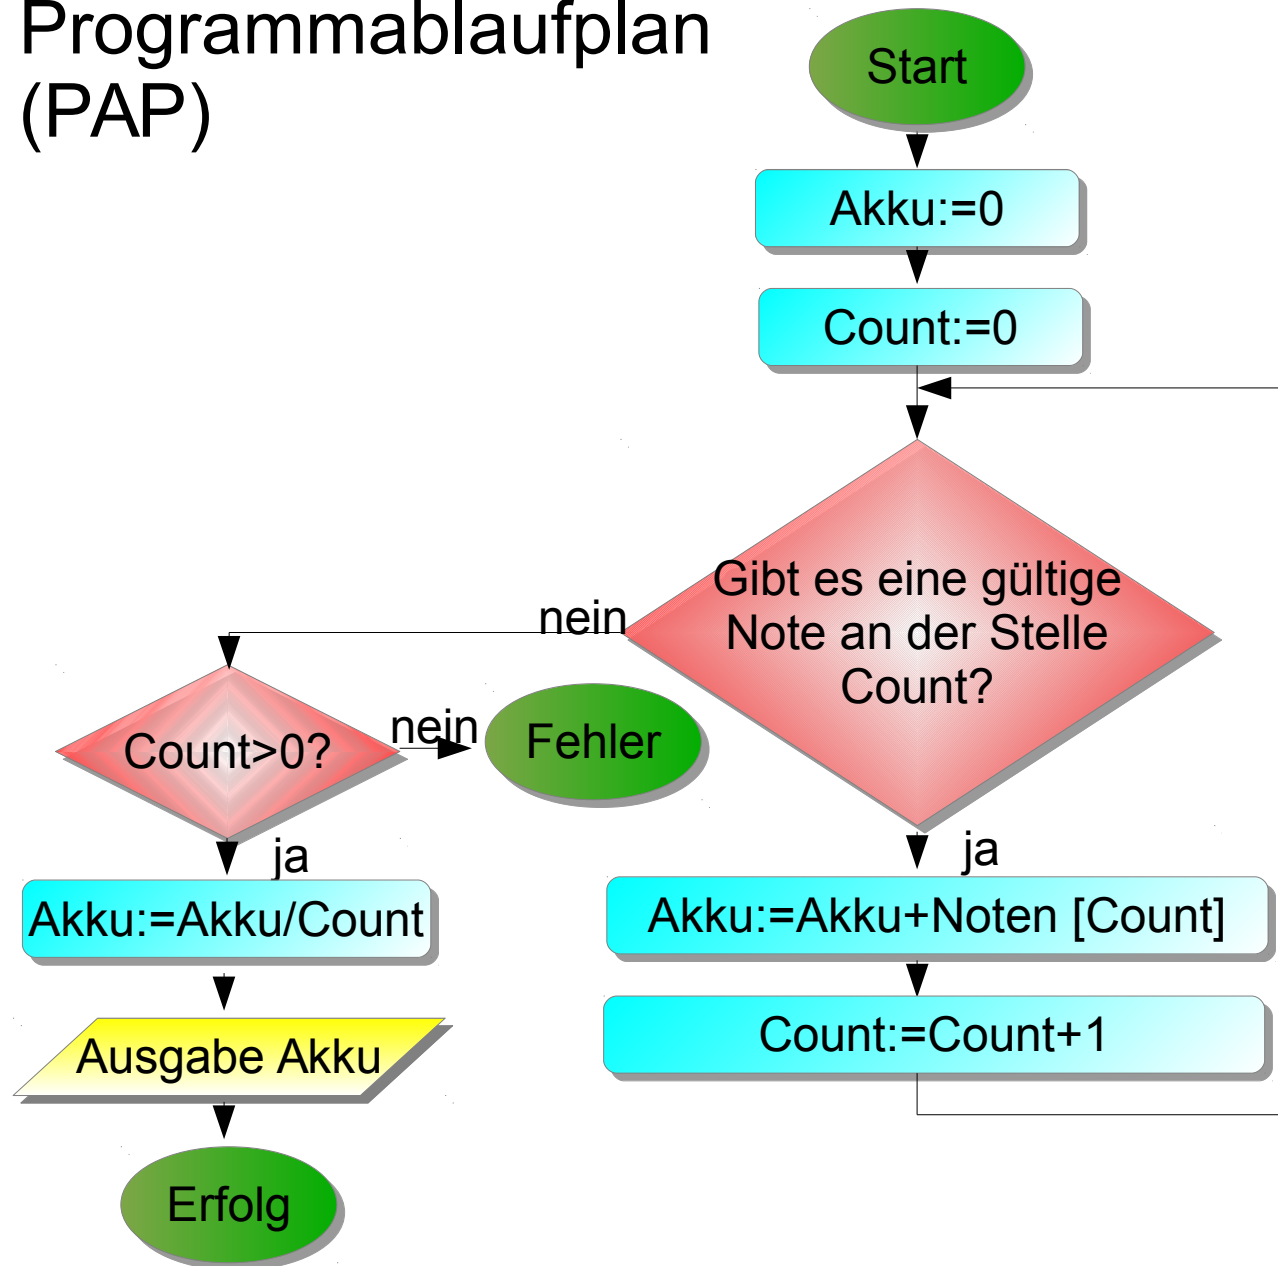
Programmablaufplan (PAP)

Start

Akku:=0

Count:=0

Gibt es eine gültige Note an der Stelle Count?

nein

ja

Akku:=Akku+Noten [Count]

Count:=Count+1

Count>0?

nein

Fehler

ja

Akku:=Akku/Count

Ausgabe Akku

Erfolg